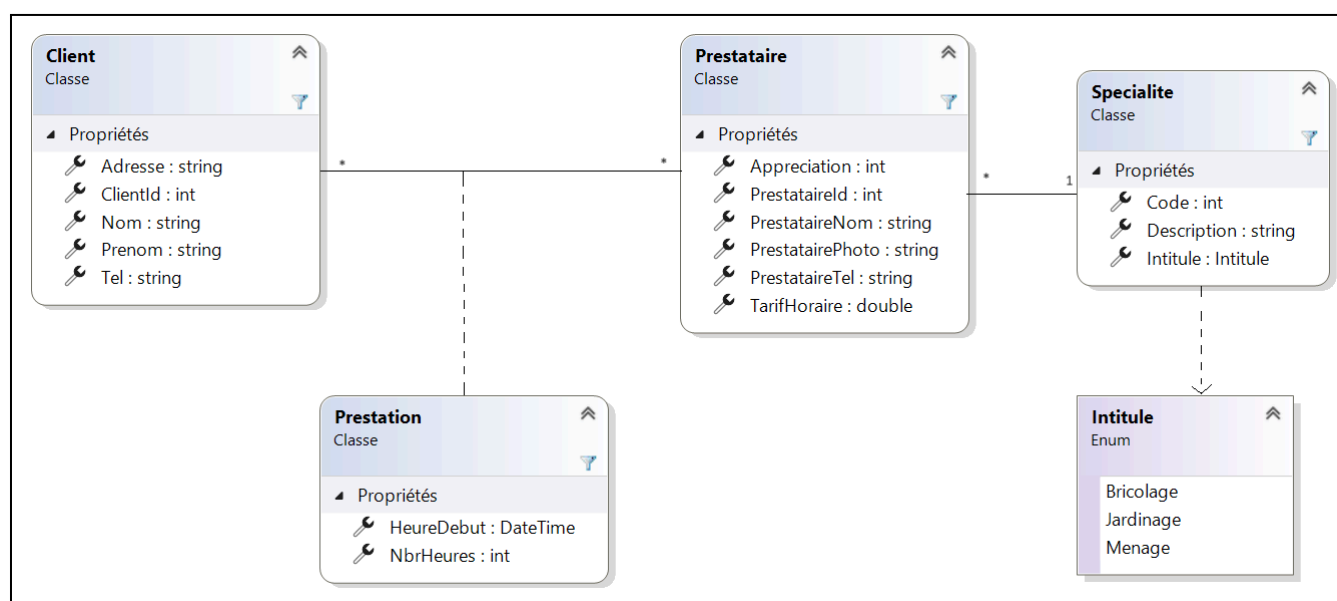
Client
Classe

Propriétés
Adresse : string
ClientId : int
Nom : string
Prenom : string
Tel : string

*

*

Prestataire
Classe

Propriétés
Appreciation : int
PrestataireId : int
PrestataireNom : string
PrestatairePhoto : string
PrestataireTel : string
TarifHoraire : double

*

1

Specialite
Classe

Propriétés
Code : int
Description : string
Intitule : Intitule

Prestation
Classe

Propriétés
HeureDebut : DateTime
NbrHeures : int

Intitule
Enum

Bricolage
Jardinage
Menage